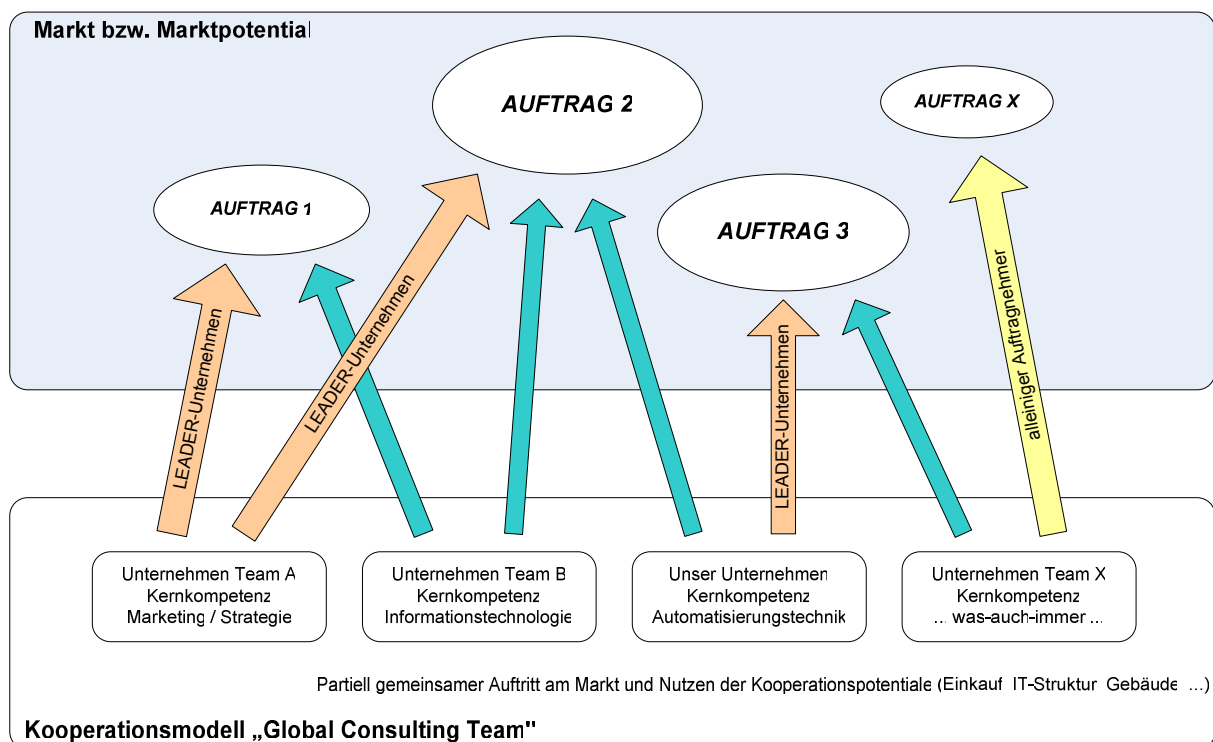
Markt bzw. Marktpotential

AUFTRAG 2

AUFTRAG X

AUFTRAG 1

AUFTRAG 3

LEADER-Unternehmen

LEADER-Unternehmen

LEADER-Unternehmen

alleiniger Auftragnehmer

Unternehmen Team A
Kernkompetenz
Marketing / Strategie

Unternehmen Team B
Kernkompetenz
Informationstechnologie

Unser Unternehmen
Kernkompetenz
Automatisierungstechnik

Unternehmen Team X
Kernkompetenz
... was-auch-immer ...

Partiell gemeinsamer Auftritt am Markt und Nutzen der Kooperationspotentiale (Einkauf, IT-Struktur, Gebäude, ...)

Kooperationsmodell „Global Consulting Team"